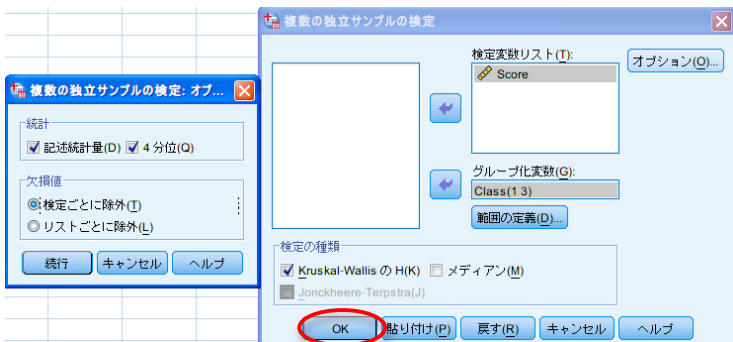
複数の独立サンプルの検定: オプ...

統計
記述統計量(D) 4 分位(Q)

欠損値
検定ごとに除外(T)
リストごとに除外(L)

続行 キャンセル ヘルプ

複数の独立サンプルの検定

検定変数リスト(T):
Score
オプション(O)...

グループ化変数(G):
Class(1 3)
範囲の定義(D)...

検定の種類
Kruskal-Wallis の H(K) メディアン(M)
Jonckheere-Terpstra(J)

OK 貼り付け(P) 戻す(R) キャンセル ヘルプ